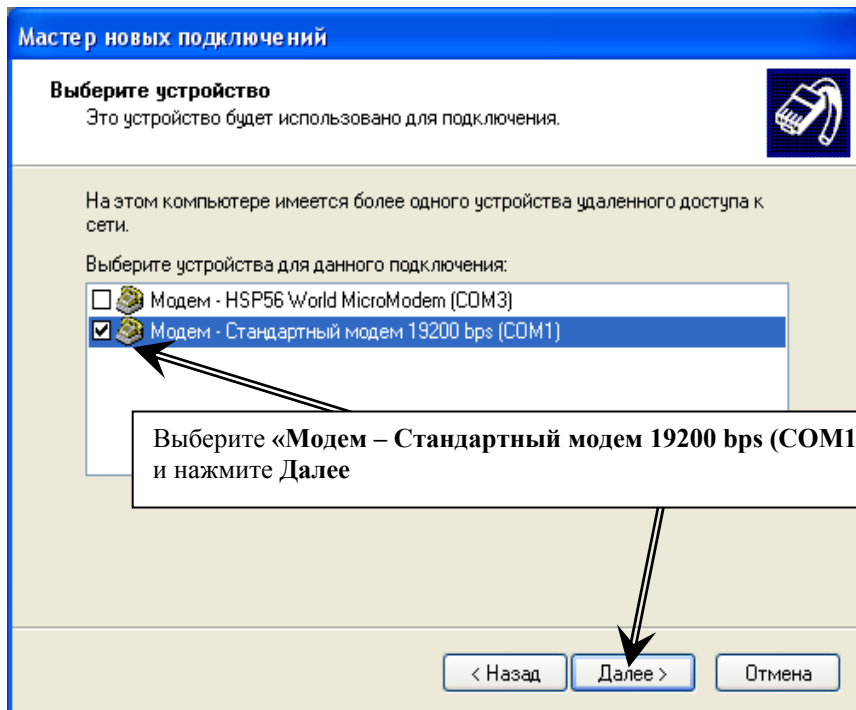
Мастер новых подключений

Выберите устройство
Это устройство будет использовано для подключения.

На этом компьютере имеется более одного устройства удаленного доступа к сети.

Выберите устройства для данного подключения:

Модем - HSP56 World MicroModem (COM3)
Модем - Стандартный модем 19200 bps (COM1)

Выберите «Модем – Стандартный модем 19200 bps (COM1
и нажмите Далее

< Назад
Далее >
Отмена